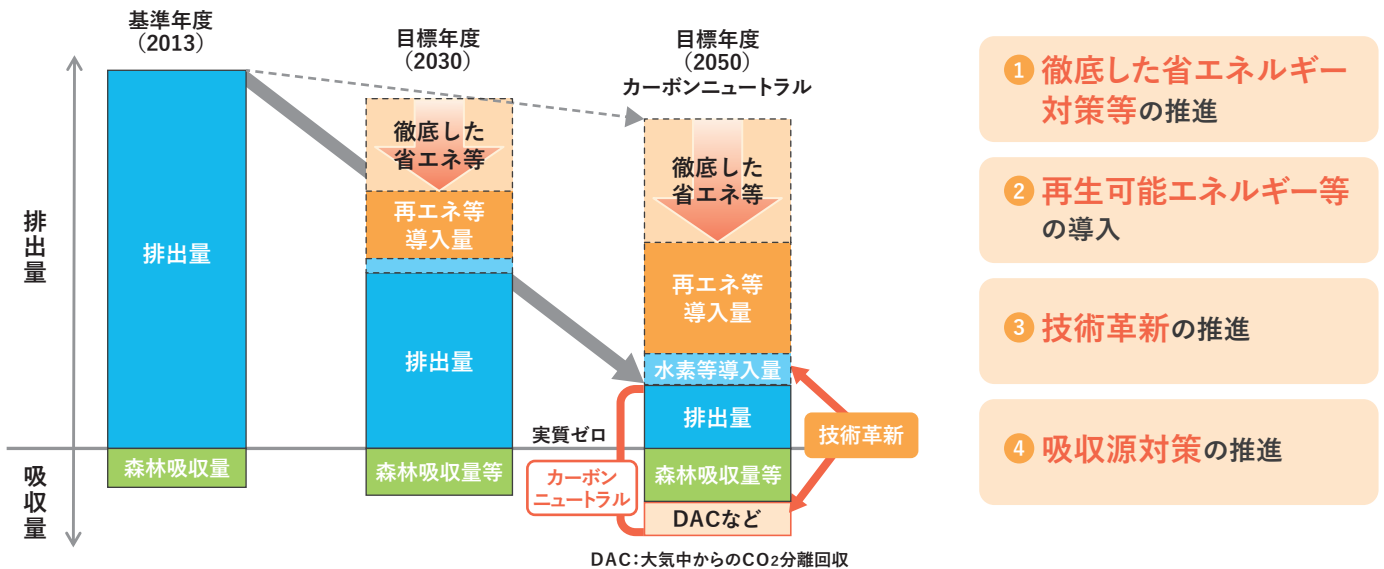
基準年度
（2013）

目標年度
（2030）

目標年度
（2050）
カーボンニュートラル

排出量

吸収量

排出量

森林吸収量

徹底した
省エネ等

再エネ等
導入量

排出量

森林吸収量等

徹底した
省エネ等

再エネ等
導入量

水素等導入量

排出量

実質ゼロ

森林吸収量等

DACなど

カーボン
ニュートラル

技術革新

DAC：大気中からの$CO_2$分離回収

1 徹底した省エネルギー対策等の推進

2 再生可能エネルギー等の導入

3 技術革新の推進

4 吸収源対策の推進